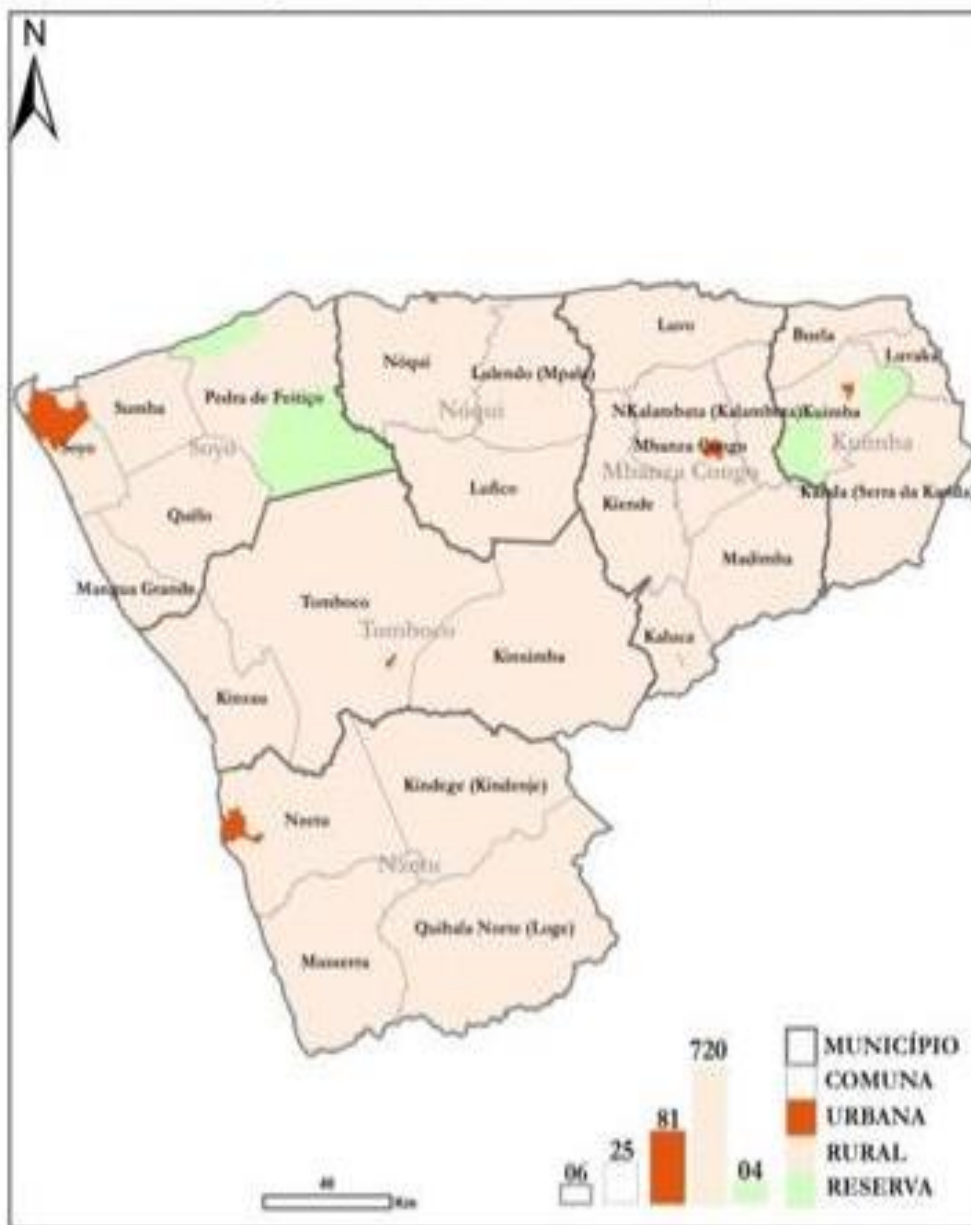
N

Nóqui
Lulendo (Mpala)
Nóqui
Luvo
Buela
Luvaka
Sumba
Pedra do Feitiço
NKalambata (Kalambata)
Kuimba
Soyo
Mbanza Congo
Soyo
Mbanza Congo
Kuimba
Luñico
Kiende
Kaluka (Serra da Kanda)
Quêlo
Madimba
Mangua Grande
Tomboco
Tomboco
Kinzimba
Kaluca
Kinzau
Kindege (Kindenje)
Nzeto
Nzeto
Quihala Norte (Loge)
Musserra

720
81
25
06
04
MUNICÍPIO
COMUNA
URBANA
RURAL
RESERVA
40
Km